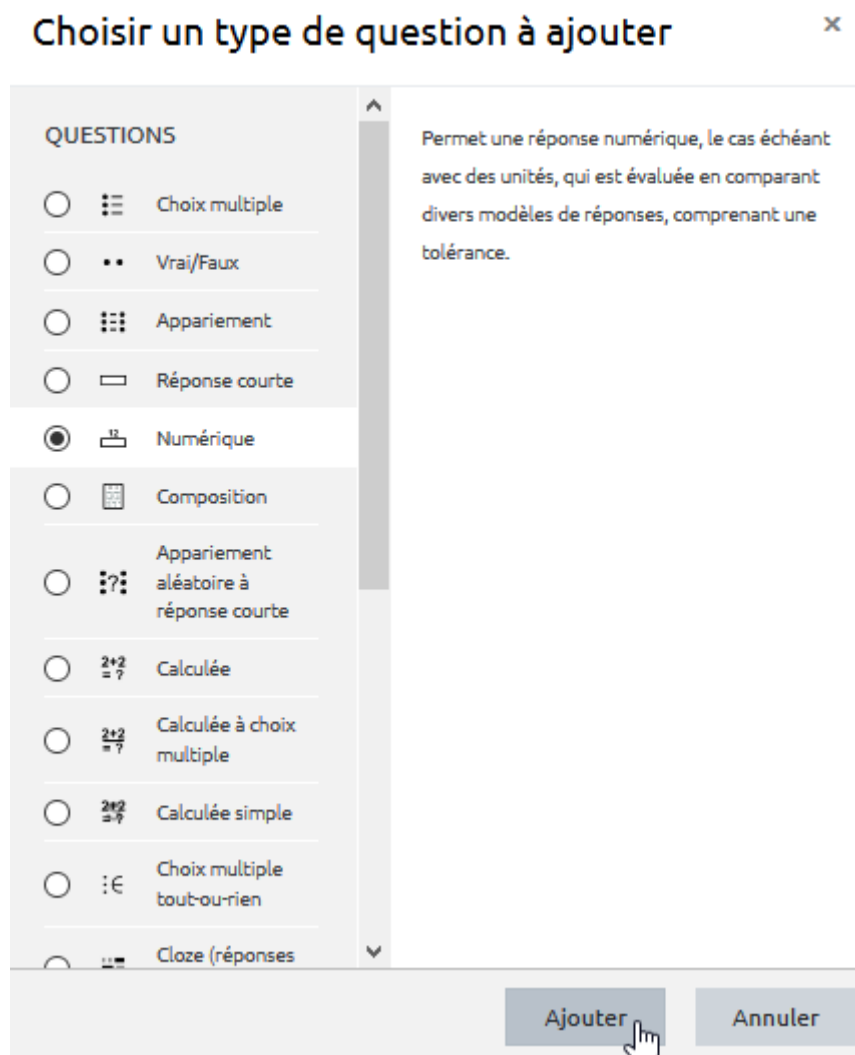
Choisir un type de question à ajouter

×

QUESTIONS

Choix multiple

Vrai/Faux

Appariement

Réponse courte

Numérique

Composition

Appariement aléatoire à réponse courte

Calculée

Calculée à choix multiple

Calculée simple

Choix multiple tout-ou-rien

Cloze (réponses

Permet une réponse numérique, le cas échéant avec des unités, qui est évaluée en comparant divers modèles de réponses, comprenant une tolérance.

Ajouter

Annuler